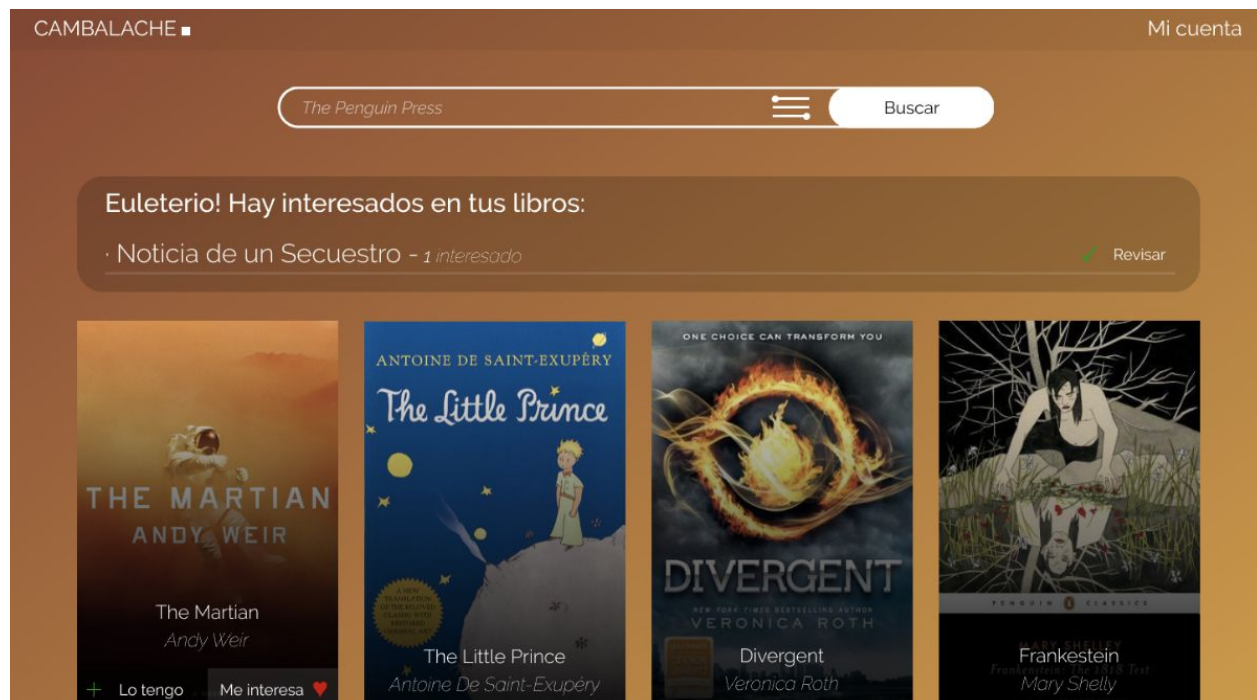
CAMBALACHE

Mi cuenta

The Penguin Press

Buscar

Euleterio! Hay interesados en tus libros:

· Noticia de un Secuestro - 1 interesado

Revisar

THE MARTIAN
ANDY WEIR

The Martian
Andy Weir

+ Lo tengo

Me interesa ♥

ANTOINE DE SAINT-EXUPÉRY
The Little Prince

A NEW TRANSLATION OF THE BELOVED CLASSIC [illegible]

The Little Prince
Antoine De Saint-Exupéry

ONE CHOICE CAN TRANSFORM YOU

DIVERGENT
NEW YORK TIMES BESTSELLING AUTHOR
VERONICA ROTH

Divergent
Veronica Roth

PENGUIN CLASSICS

MARY SHELLEY
Frankenstein: The 1818 Text

Frankestein
Mary Shelly